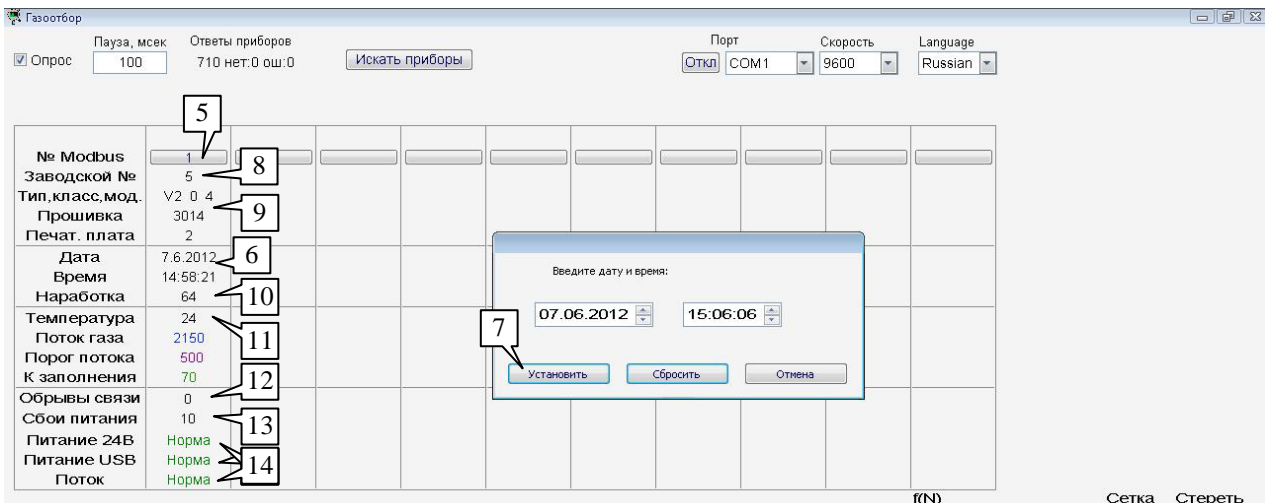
Газоотбор

Опрос Пауза, мсек 100 Ответы приборов 710 нет:0 ош:0 Искать приборы

Порт Откл COM1 Скорость 9600 Language Russian

5

| № Modbus | 1 |
|---|---|
| Заводской № | 5 |
| Тип,класс,мод. | V2 0 4 |
| Прошивка | 3014 |
| Печат. плата | 2 |
| Дата | 7.6.2012 |
| Время | 14:58:21 |
| Наработка | 64 |
| Температура | 24 |
| Поток газа | 2150 |
| Порог потока | 500 |
| К заполнения | 70 |
| Обрывы связи | 0 |
| Сбои питания | 10 |
| Питание 24В | Норма |
| Питание USB | Норма |
| Поток | Норма |

8 9 6 10 11 12 13 14

Введите дату и время:

07.06.2012 15:06:06

7

Установить Сбросить Отмена

f(N) Сетка Стереть